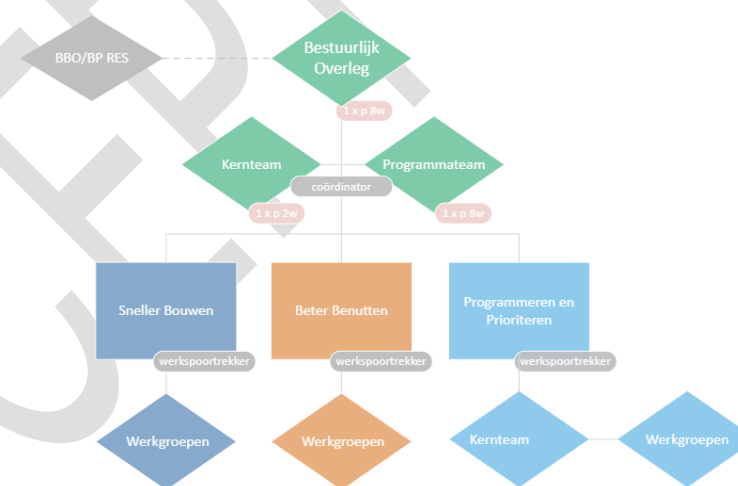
BBO/BP RES

Bestuurlijk Overleg

1 x p 8w

Kernteam

Programmateam

coördinator

1 x p 2w

1 x p 8w

Sneller Bouwen

werkspoortrekker

Beter Benutten

werkspoortrekker

Programmeren en Prioriteren

werkspoortrekker

Werkgroepen

Werkgroepen

Kernteam

Werkgroepen